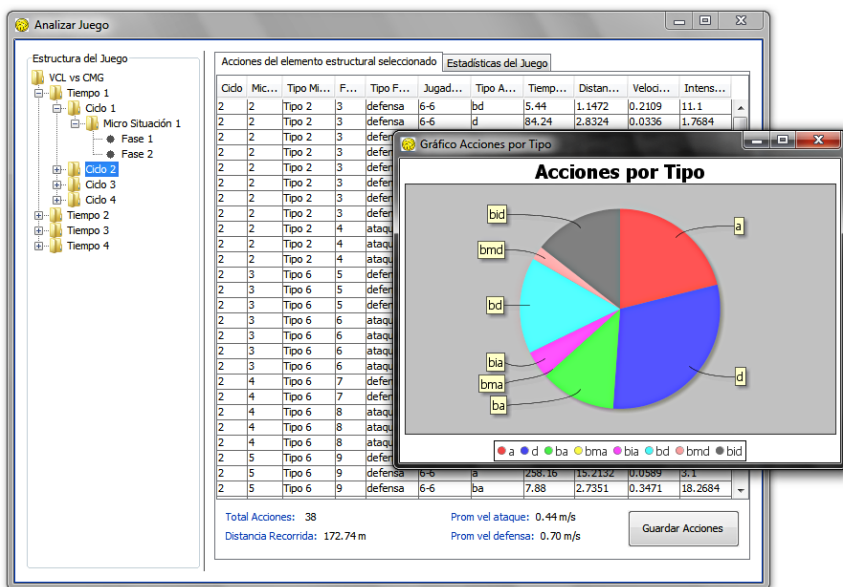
Analizar Juego

Estructura del Juego

VCL vs CMG
Tiempo 1
Ciclo 1
Micro Situación 1
Fase 1
Fase 2
Ciclo 2
Ciclo 3
Ciclo 4
Tiempo 2
Tiempo 3
Tiempo 4

Acciones del elemento estructural seleccionado | Estadísticas del Juego

| Ciclo | Mic... | Tipo Mi... | F... | Tipo F... | Jugad... | Tipo A... | Tiemp... | Distan... | Veloci... | Intens... |
|---|---|---|---|---|---|---|---|---|---|---|
| 2 | 2 | Tipo 2 | 3 | defensa | 6-6 | bd | 5.44 | 1.1472 | 0.2109 | 11.1 |
| 2 | 2 | Tipo 2 | 3 | defensa | 6-6 | d | 84.24 | 2.8324 | 0.0336 | 1.7684 |
| 2 | 2 | Tipo 2 | 3 | defen | | | | | | |
| 2 | 2 | Tipo 2 | 3 | defen | | | | | | |
| 2 | 2 | Tipo 2 | 3 | defen | | | | | | |
| 2 | 2 | Tipo 2 | 3 | defen | | | | | | |
| 2 | 2 | Tipo 2 | 3 | defen | | | | | | |
| 2 | 2 | Tipo 2 | 3 | defen | | | | | | |
| 2 | 2 | Tipo 2 | 4 | ataqu | | | | | | |
| 2 | 2 | Tipo 2 | 4 | ataqu | | | | | | |
| 2 | 2 | Tipo 2 | 4 | ataqu | | | | | | |
| 2 | 3 | Tipo 6 | 5 | defen | | | | | | |
| 2 | 3 | Tipo 6 | 5 | defen | | | | | | |
| 2 | 3 | Tipo 6 | 5 | defen | | | | | | |
| 2 | 3 | Tipo 6 | 6 | ataqu | | | | | | |
| 2 | 3 | Tipo 6 | 6 | ataqu | | | | | | |
| 2 | 3 | Tipo 6 | 6 | ataqu | | | | | | |
| 2 | 3 | Tipo 6 | 6 | ataqu | | | | | | |
| 2 | 4 | Tipo 6 | 7 | defen | | | | | | |
| 2 | 4 | Tipo 6 | 7 | defen | | | | | | |
| 2 | 4 | Tipo 6 | 8 | ataqu | | | | | | |
| 2 | 4 | Tipo 6 | 8 | ataqu | | | | | | |
| 2 | 4 | Tipo 6 | 8 | ataqu | | | | | | |
| 2 | 5 | Tipo 6 | 9 | defen | | | | | | |
| 2 | 5 | Tipo 6 | 9 | defensa | 6-6 | a | 258.16 | 15.2132 | 0.0589 | 3.1 |
| 2 | 5 | Tipo 6 | 9 | defensa | 6-6 | ba | 7.88 | 2.7351 | 0.3471 | 18.2684 |

Total Acciones: 38
Distancia Recorrida: 172.74 m
Prom vel ataque: 0.44 m/s
Prom vel defensa: 0.70 m/s
Guardar Acciones

Gráfico Acciones por Tipo
Acciones por Tipo
bid
bmd
bd
bia
bma
ba
a
d
● a ● d ● ba ● bma ● bia ● bd ● bmd ● bid